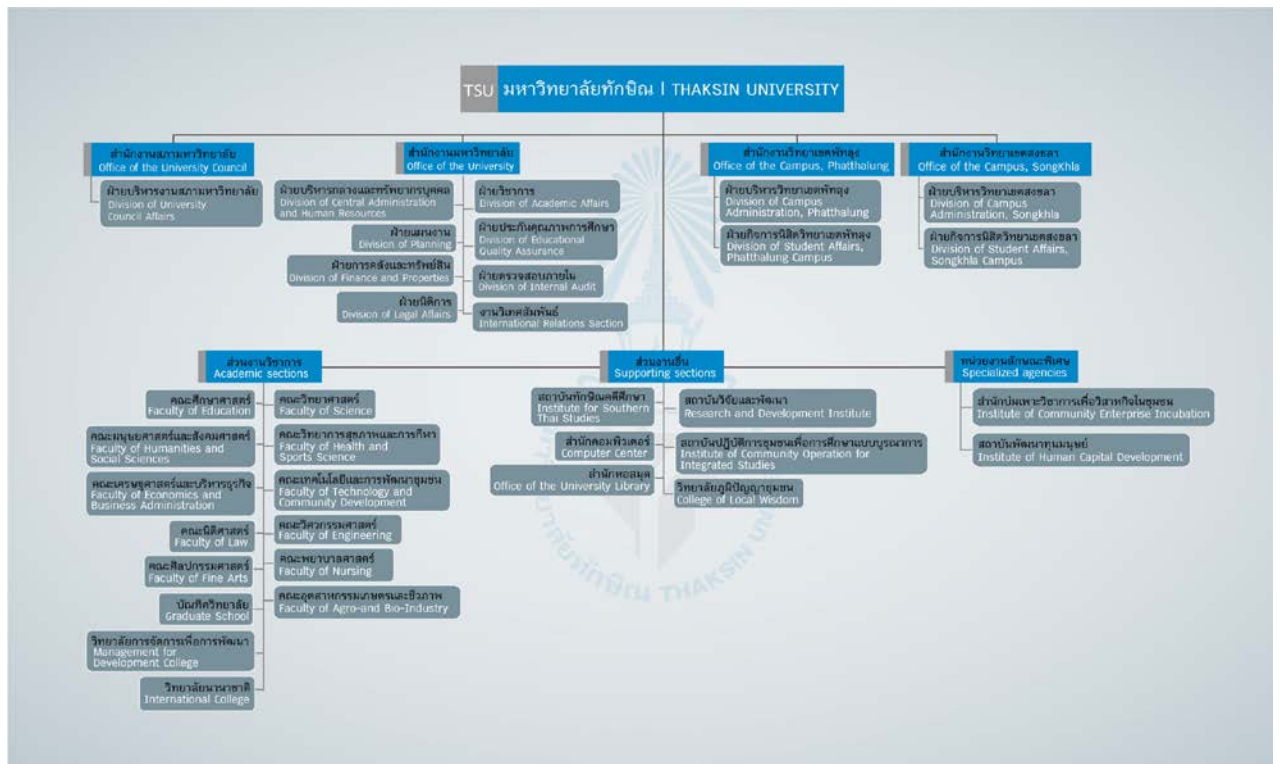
TSU มหาวิทยาลัยทักษิณ | THAKSIN UNIVERSITY

สำนักงานสภามหาวิทยาลัย
Office of the University Council

ฝ่ายบริหารงานสภามหาวิทยาลัย
Division of University Council Affairs

สำนักงานมหาวิทยาลัย
Office of the University

ฝ่ายบริหารกลางและทรัพยากรบุคคล
Division of Central Administration and Human Resources

ฝ่ายแผนงาน
Division of Planning

ฝ่ายการคลังและทรัพย์สิน
Division of Finance and Properties

ฝ่ายนิติการ
Division of Legal Affairs

ฝ่ายวิชาการ
Division of Academic Affairs

ฝ่ายประกันคุณภาพการศึกษา
Division of Educational Quality Assurance

ฝ่ายตรวจสอบภายใน
Division of Internal Audit

งานวิเทศสัมพันธ์
International Relations Section

สำนักงานวิทยาเขตพัทลุง
Office of the Campus, Phatthalung

ฝ่ายบริหารวิทยาเขตพัทลุง
Division of Campus Administration, Phatthalung

ฝ่ายกิจการนิสิตวิทยาเขตพัทลุง
Division of Student Affairs, Phatthalung Campus

สำนักงานวิทยาเขตสงขลา
Office of the Campus, Songkhla

ฝ่ายบริหารวิทยาเขตสงขลา
Division of Campus Administration, Songkhla

ฝ่ายกิจการนิสิตวิทยาเขตสงขลา
Division of Student Affairs, Songkhla Campus

ส่วนงานวิชาการ
Academic sections

คณะศึกษาศาสตร์
Faculty of Education

คณะมนุษยศาสตร์และสังคมศาสตร์
Faculty of Humanities and Social Sciences

คณะเศรษฐศาสตร์และบริหารธุรกิจ
Faculty of Economics and Business Administration

คณะนิติศาสตร์
Faculty of Law

คณะศิลปกรรมศาสตร์
Faculty of Fine Arts

บัณฑิตวิทยาลัย
Graduate School

วิทยาลัยการจัดการเพื่อการพัฒนา
Management for Development College

วิทยาลัยนานาชาติ
International College

คณะวิทยาศาสตร์
Faculty of Science

คณะวิทยาการสุขภาพและการกีฬา
Faculty of Health and Sports Science

คณะเทคโนโลยีและการพัฒนาชุมชน
Faculty of Technology and Community Development

คณะวิศวกรรมศาสตร์
Faculty of Engineering

คณะพยาบาลศาสตร์
Faculty of Nursing

คณะอุตสาหกรรมเกษตรและชีวภาพ
Faculty of Agro-and Bio-Industry

ส่วนงานอื่น
Supporting sections

สถาบันทักษิณคดีศึกษา
Institute for Southern Thai Studies

สำนักคอมพิวเตอร์
Computer Center

สำนักหอสมุด
Office of the University Library

สถาบันวิจัยและพัฒนา
Research and Development Institute

สถาบันปฏิบัติการชุมชนเพื่อการศึกษาแบบบูรณาการ
Institute of Community Operation for Integrated Studies

วิทยาลัยภูมิปัญญาชุมชน
College of Local Wisdom

หน่วยงานลักษณะพิเศษ
Specialized agencies

สำนักบ่มเพาะวิสาหกิจเพื่อวิสาหกิจในชุมชน
Institute of Community Enterprise Incubation

สถาบันพัฒนาทุนมนุษย์
Institute of Human Capital Development